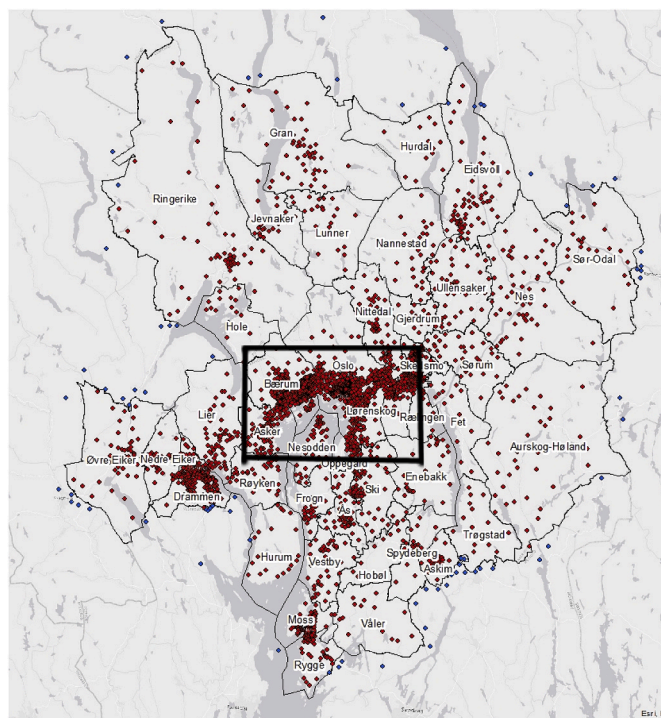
Gran
Hurdal
Eidsvoll
Ringerike
Jevnaker
Lunner
Nannestad
Sør-Odal
Ullensaker
Nes
Nittedal
Gjerdrum
Hole
Oslo
Skedsmo
Sørum
Bærum
Lørenskog
Rælingen
Fet
Lier
Asker
Nesodden
Aurskog-Høland
Øvre Eiker
Nedre Eiker
Oppegård
Enebakk
Røyken
Drammen
Frogn
Ski
Ås
Trøgstad
Spydeberg
Hurum
Vestby
Askim
Hobøl
Moss
Våler
Rygge
Esri